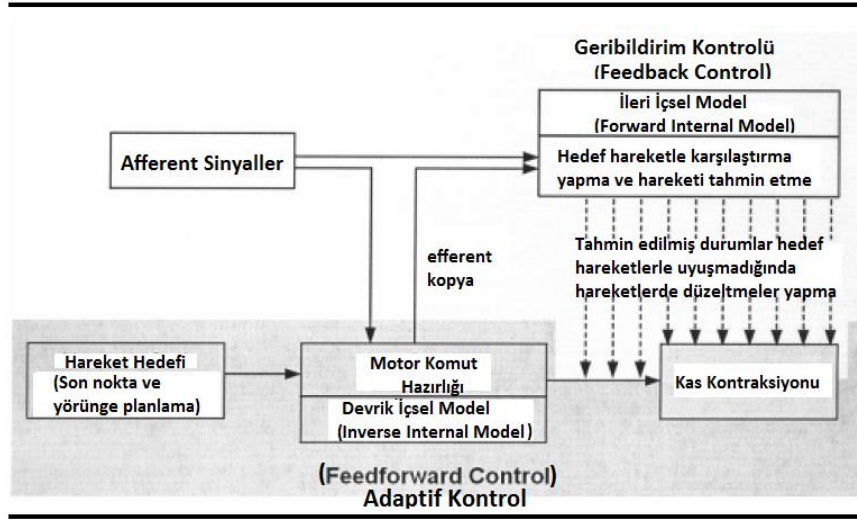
Geribildirim Kontrolü
(Feedback Control)

İleri İçsel Model
(Forward Internal Model)

Hedef hareketle karşılaştırma yapma ve hareketi tahmin etme

Afferent Sinyaller

efferent kopya

Tahmin edilmiş durumlar hedef hareketlerle uyuşmadığında hareketlerde düzeltmeler yapma

Hareket Hedefi
(Son nokta ve yörünge planlama)

Motor Komut Hazırlığı

Devrik İçsel Model
(Inverse Internal Model)

Kas Kontraksiyonu

(Feedforward Control)
Adaptif Kontrol